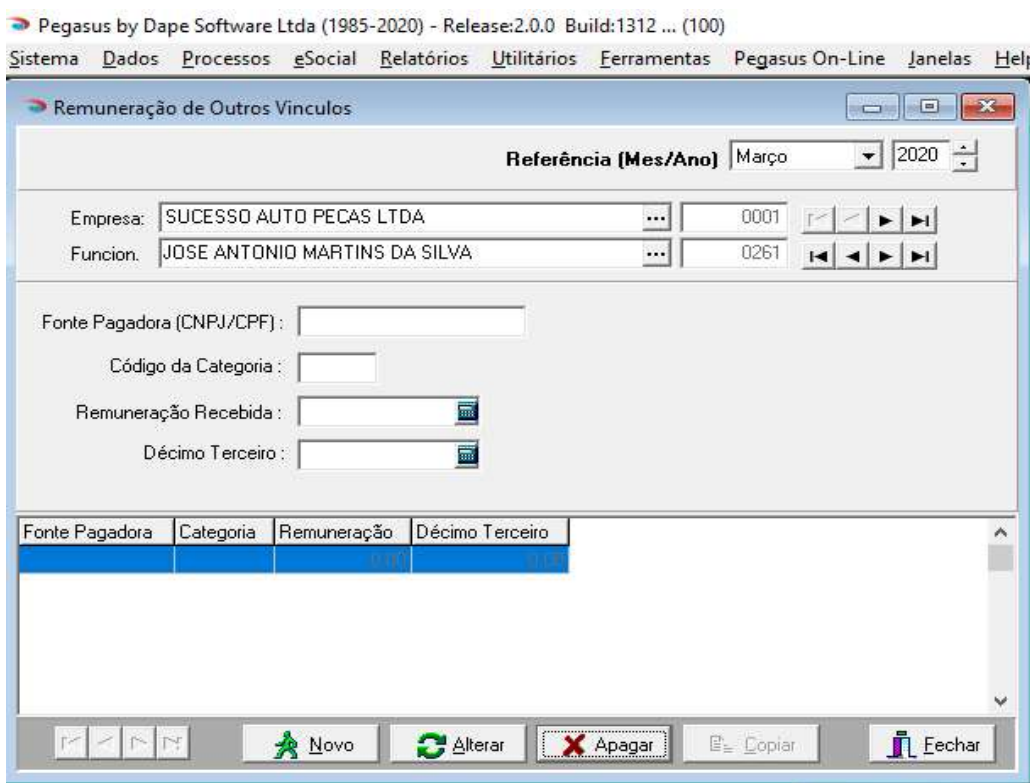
Pegasus by Dape Software Ltda (1985-2020) - Release:2.0.0 Build:1312 ... (100)

Sistema Dados Processos eSocial Relatórios Utilitários Ferramentas Pegasus On-Line Janelas Help

Remuneração de Outros Vinculos

Referência (Mes/Ano) Março 2020

Empresa: SUCESSO AUTO PECAS LTDA ... 0001

Funcion. JOSE ANTONIO MARTINS DA SILVA ... 0261

Fonte Pagadora (CNPJ/CPF) :

Código da Categoria :

Remuneração Recebida :

Décimo Terceiro :

| Fonte Pagadora | Categoria | Remuneração | Décimo Terceiro |
|---|---|---|---|
| | | 0,00 | 0,00 |

Novo Alterar Apagar Copiar Fechar